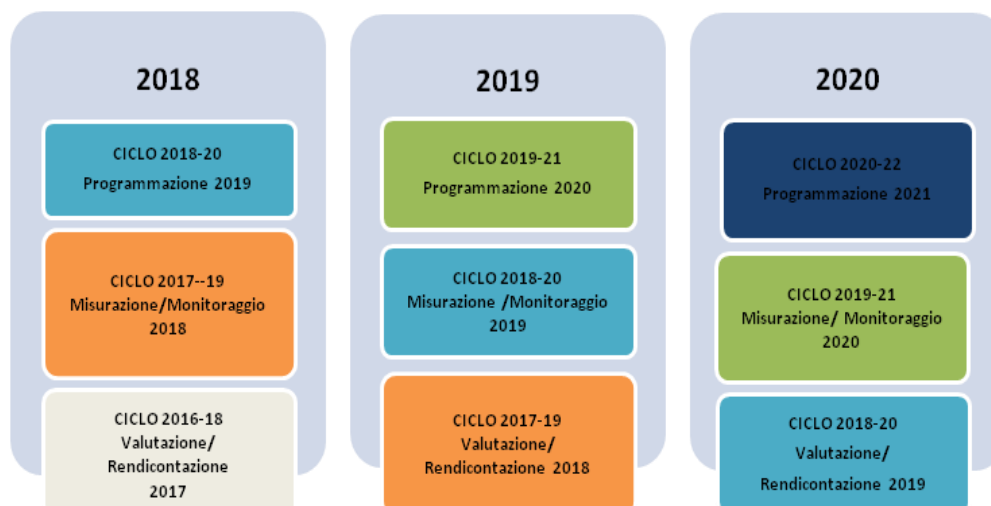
2018

CICLO 2018-20
Programmazione 2019

CICLO 2017--19
Misurazione/Monitoraggio
2018

CICLO 2016-18
Valutazione/
Rendicontazione
2017

2019

CICLO 2019-21
Programmazione 2020

CICLO 2018-20
Misurazione /Monitoraggio
2019

CICLO 2017-19
Valutazione/
Rendicontazione 2018

2020

CICLO 2020-22
Programmazione 2021

CICLO 2019-21
Misurazione/ Monitoraggio
2020

CICLO 2018-20
Valutazione/
Rendicontazione 2019